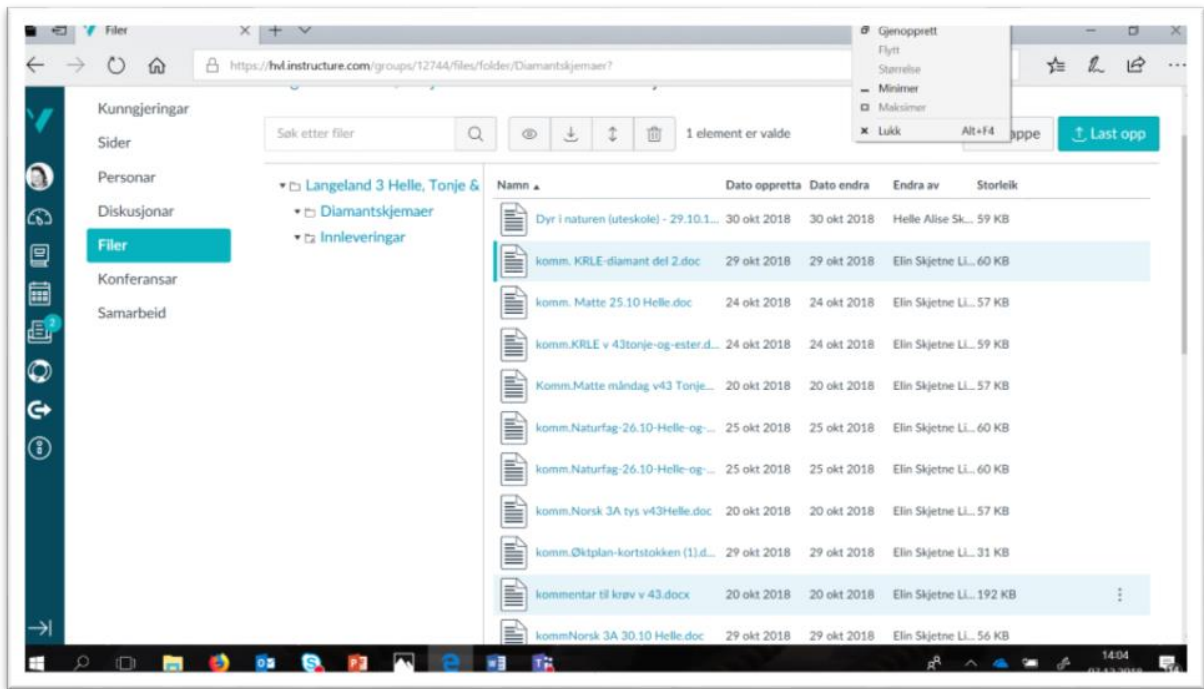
Filer
Gjenopprett
Flytt
Størrelse
Minimer
Maksimer
Lukk Alt+F4
https://hvl.instructure.com/groups/12744/files/folder/Diamantskjemaer?
Kunngjeringar
Sider
Personar
Diskusjonar
Filer
Konferansar
Samarbeid
Søk etter filer
1 element er valde
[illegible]appe
Last opp
Langeland 3 Helle, Tonje &
Diamantskjemaer
Innleveringar

| Namn | Dato oppretta | Dato endra | Endra av | Storleik |
|---|---|---|---|---|
| Dyr i naturen (uteskole) - 29.10.1... | 30 okt 2018 | 30 okt 2018 | Helle Alise Sk... | 59 KB |
| komm. KRLE-diamant del 2.doc | 29 okt 2018 | 29 okt 2018 | Elin Skjetne Li... | 60 KB |
| komm. Matte 25.10 Helle.doc | 24 okt 2018 | 24 okt 2018 | Elin Skjetne Li... | 57 KB |
| komm.KRLE v 43tonje-og-ester.d... | 24 okt 2018 | 24 okt 2018 | Elin Skjetne Li... | 59 KB |
| Komm.Matte mändag v43 Tonje... | 20 okt 2018 | 20 okt 2018 | Elin Skjetne Li... | 57 KB |
| komm.Naturfag-26.10-Helle-og-... | 25 okt 2018 | 25 okt 2018 | Elin Skjetne Li... | 60 KB |
| komm.Naturfag-26.10-Helle-og-... | 25 okt 2018 | 25 okt 2018 | Elin Skjetne Li... | 60 KB |
| komm.Norsk 3A tys v43Helle.doc | 20 okt 2018 | 20 okt 2018 | Elin Skjetne Li... | 57 KB |
| komm.Øktplan-kortstokken (1).d... | 29 okt 2018 | 29 okt 2018 | Elin Skjetne Li... | 31 KB |
| kommentar til krøv v 43.docx | 20 okt 2018 | 20 okt 2018 | Elin Skjetne Li... | 192 KB |
| kommNorsk 3A 30.10 Helle.doc | 29 okt 2018 | 29 okt 2018 | Elin Skjetne Li... | 56 KB |

14:04
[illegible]